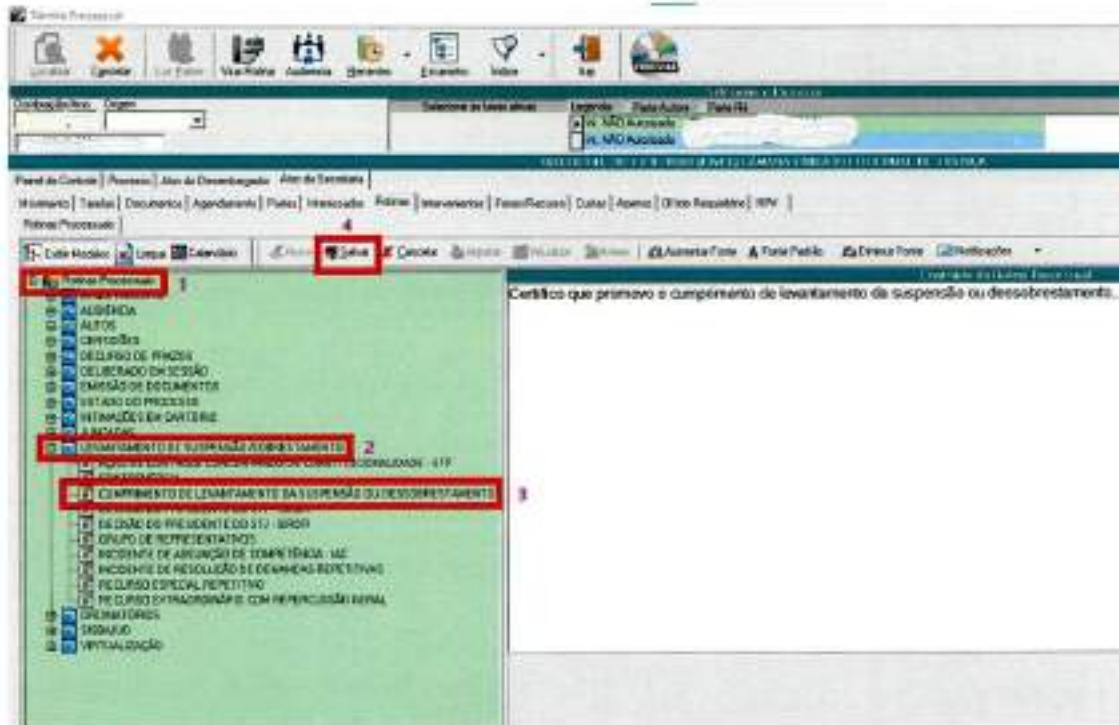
Localizar Cancelar Ver Pedidos Visualizar Audiência Gerenciar Encaminhar Índice Sair

Distribuição/Ano Origem

Selecione os itens abaixo Legenda Parte Autora Parte Ré

NÃO Autorizado
NÃO Autorizado

Painel de Controle | Processo | Atos do Desembargador | Atos da Secretaria |

Movimento | Tarefas | Documentos | Agendamento | Partes | Interessados | Rotinas | Intervenientes | Fases/Recurso | Custas | Apensos | Ofício Requisitório | RPV |

Rotinas Processuais

Exibir Modelos Limpar Calendário Salvar Cancelar Aumentar Fonte Fonte Padrão Diminuir Fonte Notificações

4

Rotinas Processuais 1
AUDIÊNCIA
AUTOS
CERTIDÕES
DECURSO DE PRAZOS
DELIBERADO EM SESSÃO
EMISSÃO DE DOCUMENTOS
ESTADO DO PROCESSO
INTIMAÇÕES EM CARTÓRIO
JUNTADAS
LEVANTAMENTO DE SUSPENSÃO/SOBRESTAMENTO 2
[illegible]
CUMPRIMENTO DE LEVANTAMENTO DA SUSPENSÃO OU DESSOBRESTAMENTO 3
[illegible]
DECISÃO DO PRESIDENTE DO STJ - SIRDR
GRUPO DE REPRESENTATIVOS
INCIDENTE DE ASSUNÇÃO DE COMPETÊNCIA - IAC
INCIDENTE DE RESOLUÇÃO DE DEMANDAS REPETITIVAS
RECURSO ESPECIAL REPETITIVO
RECURSO EXTRAORDINÁRIO COM REPERCUSSÃO GERAL
ORDINATÓRIOS
SISBAJUD
VIRTUALIZAÇÃO

Certifico que promovo o cumprimento de levantamento da suspensão ou dessobrestamento.